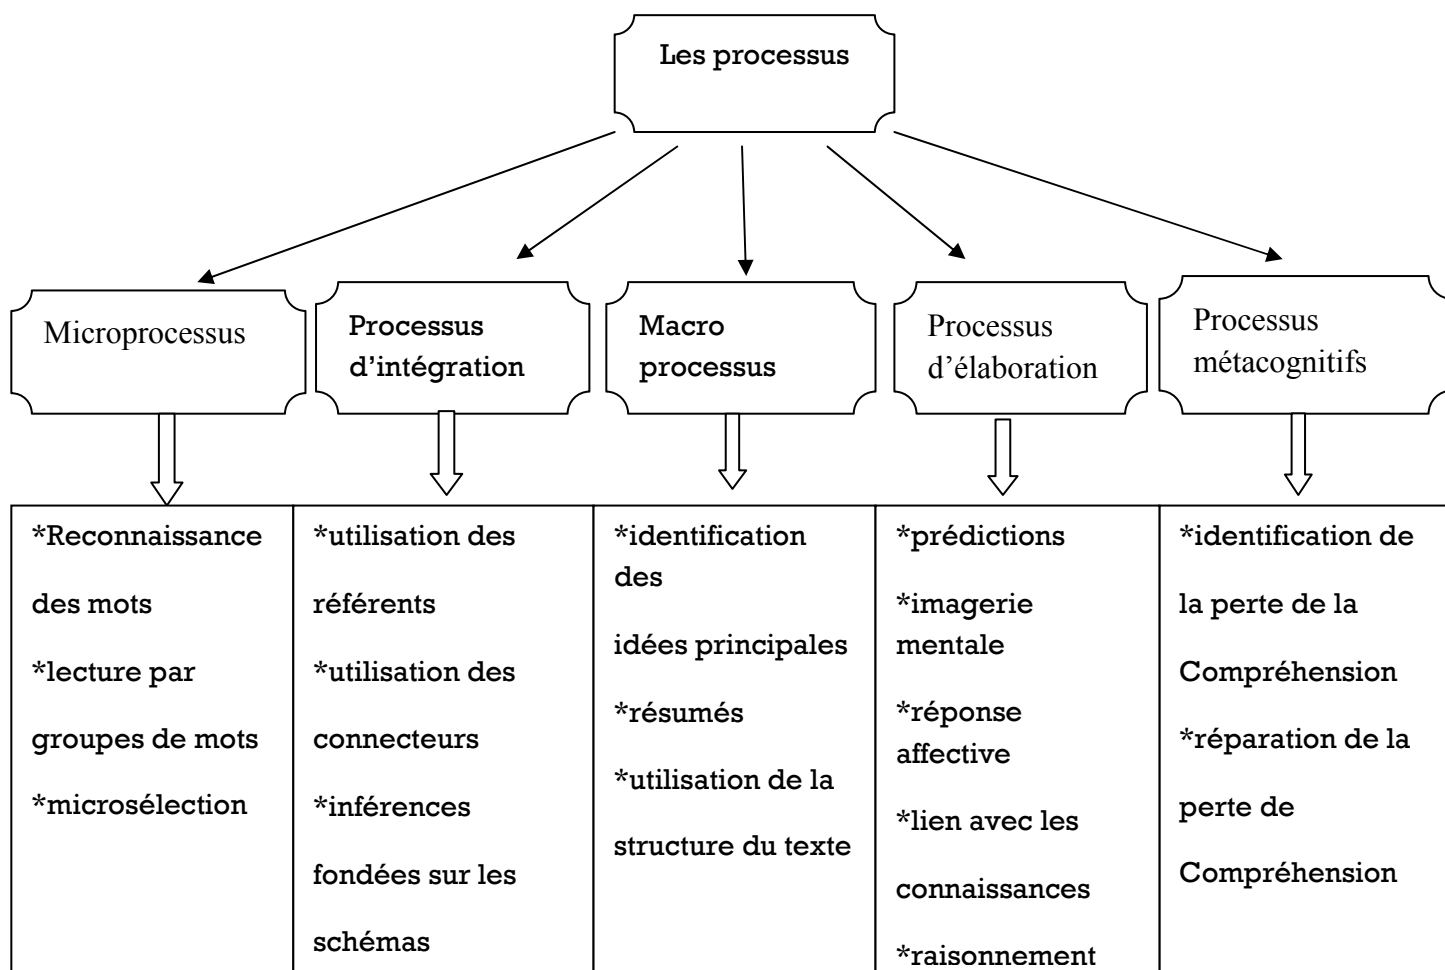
Les processus

Microprocessus

Processus d'intégration

Macro processus

Processus d'élaboration

Processus métacognitifs

| | | | | |
|---|---|---|---|---|
| *Reconnaissance des mots *lecture par groupes de mots *microsélection | *utilisation des référents *utilisation des connecteurs *inférences fondées sur les schémas | *identification des idées principales *résumés *utilisation de la structure du texte | *prédictions *imagerie mentale *réponse affective *lien avec les connaissances *raisonnement | *identification de la perte de la Compréhension *réparation de la perte de Compréhension |